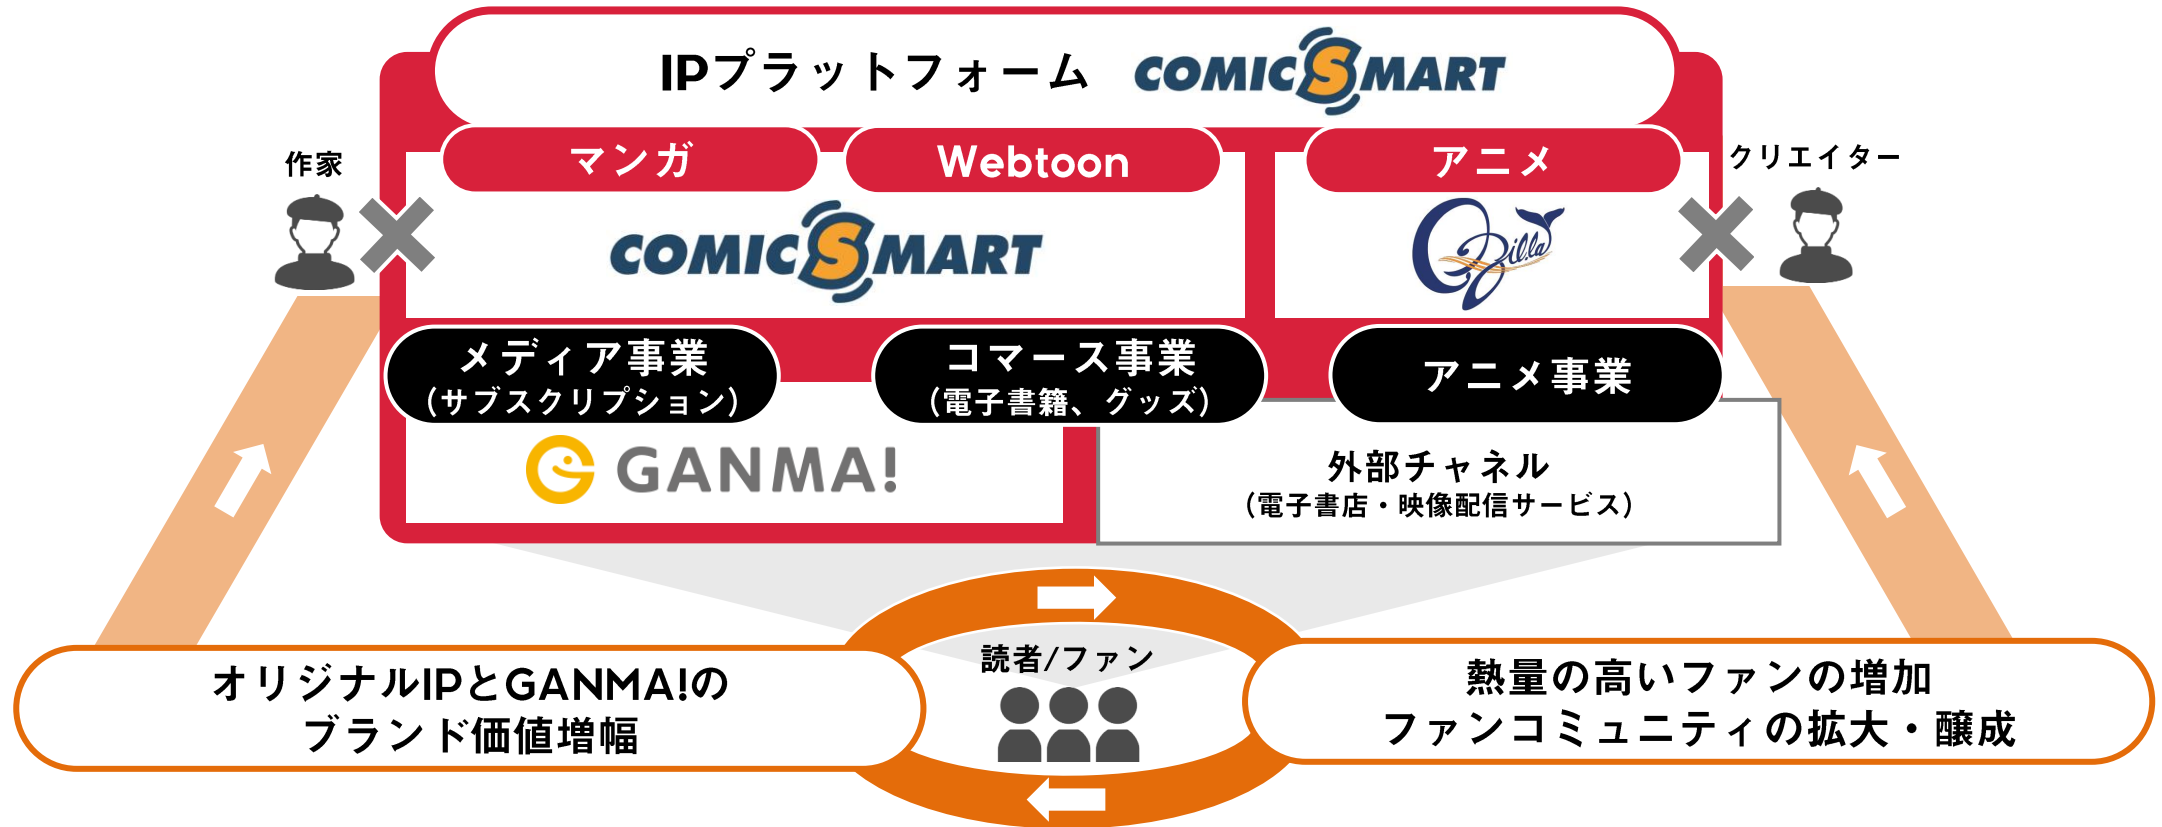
IPプラットフォーム COMICSMART

作家

マンガ

Webtoon

COMICSMART

アニメ

Qzilla

クリエイター

メディア事業
(サブスクリプション)

コマース事業
(電子書籍、グッズ)

アニメ事業

GANMA!

外部チャネル
(電子書店・映像配信サービス)

オリジナルIPとGANMA!の
ブランド価値増幅

読者/ファン

熱量の高いファンの増加
ファンコミュニティの拡大・醸成